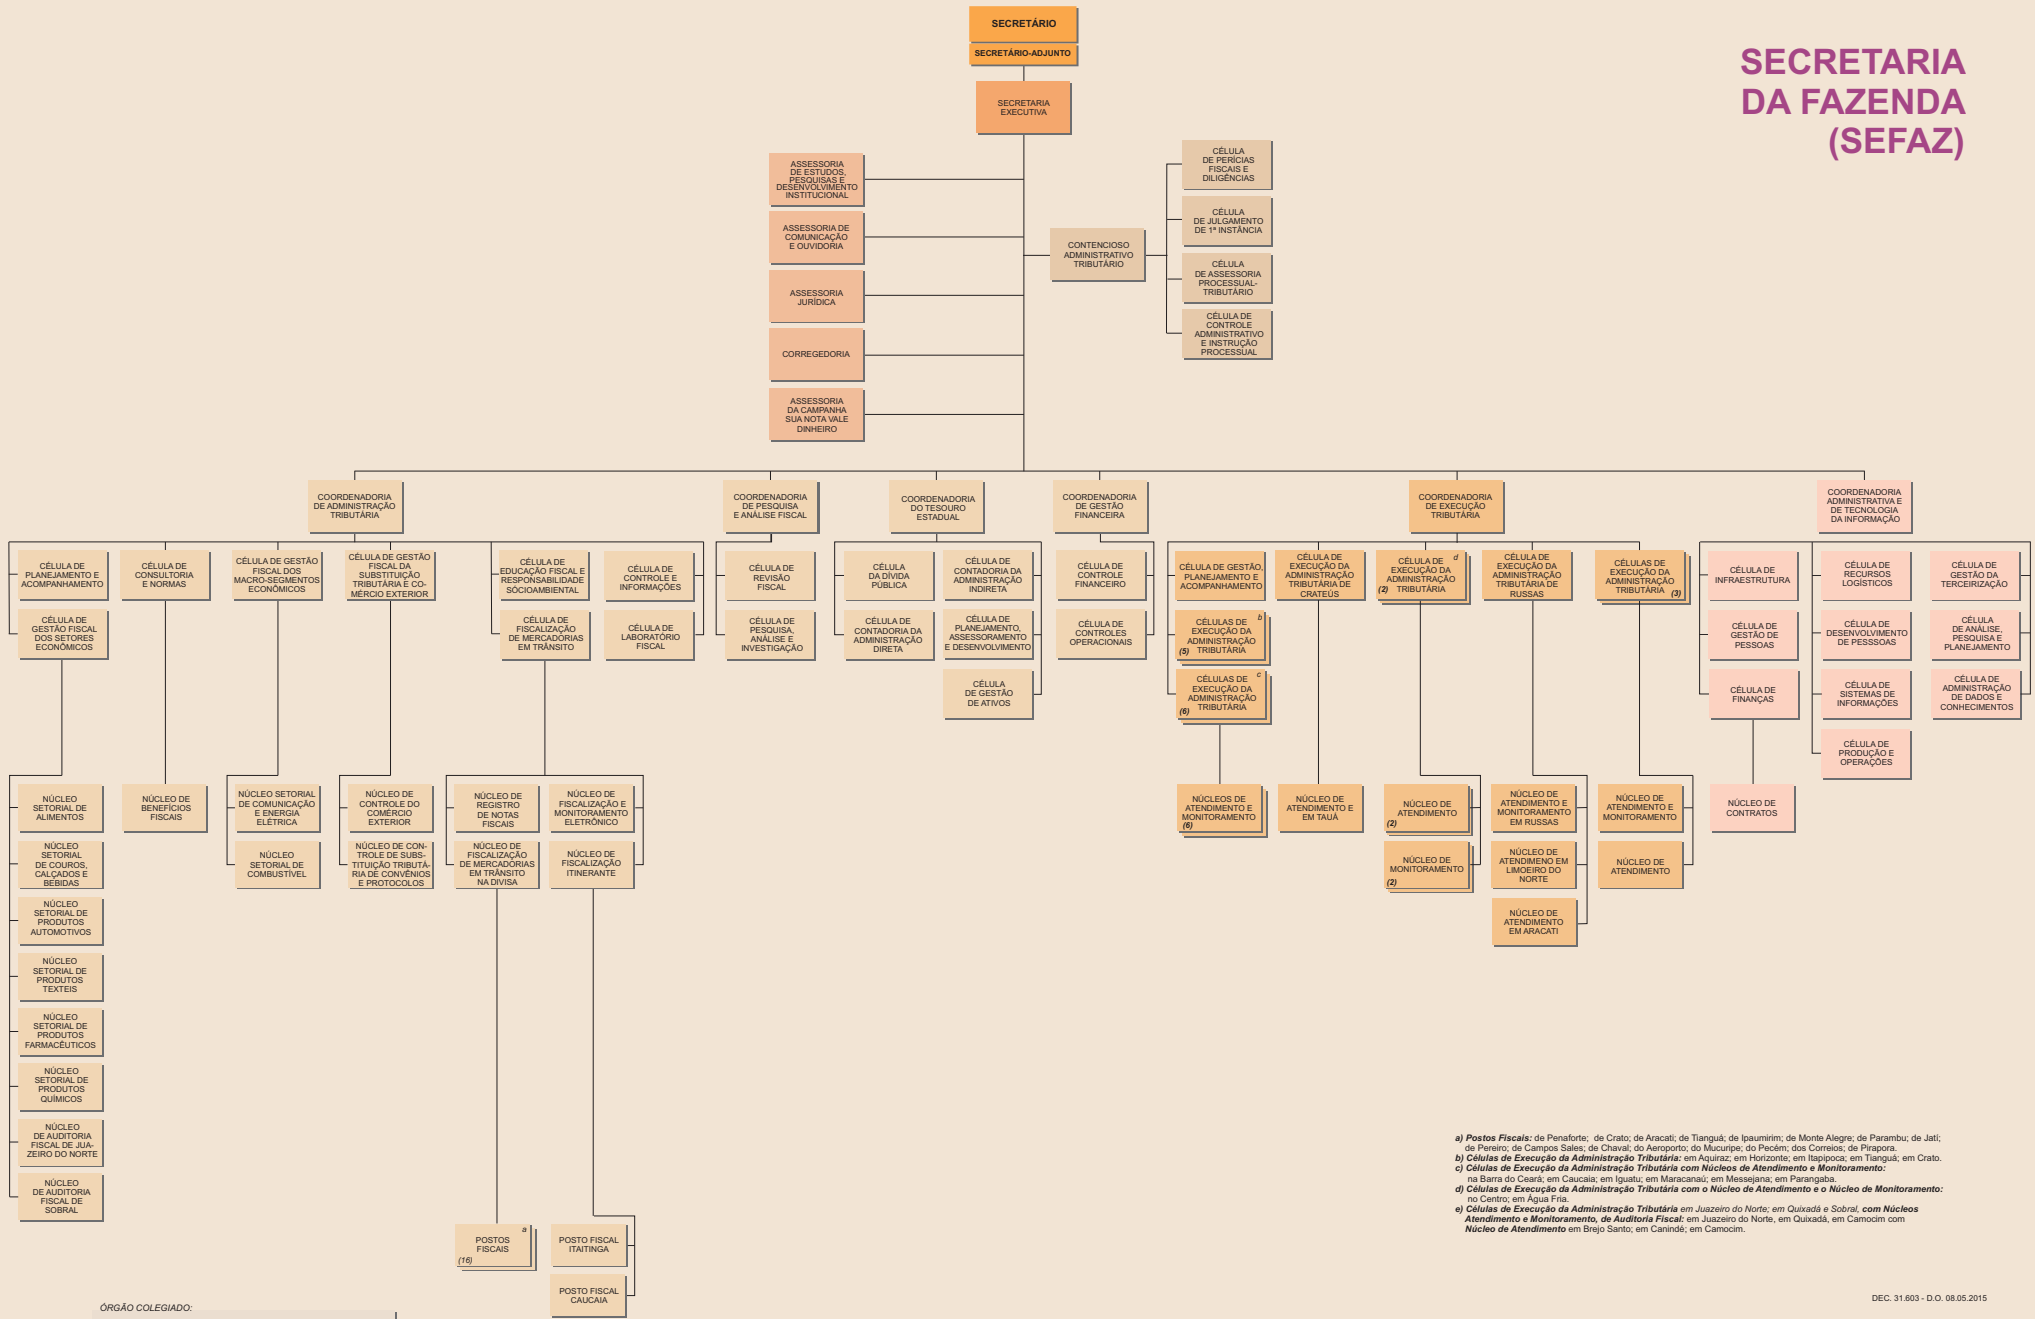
SECRETARIA DA FAZENDA (SEFAZ)

SECRETÁRIO
SECRETÁRIO-ADJUNTO
SECRETARIA EXECUTIVA

ASSESSORIA DE ESTUDOS, PESQUISAS E DESENVOLVIMENTO INSTITUCIONAL
ASSESSORIA DE COMUNICAÇÃO E OUVIDORIA
ASSESSORIA JURÍDICA
CORREGEDORIA
ASSESSORIA DA CAMPANHA SUA NOTA VALE DINHEIRO

CONTENCIOSO ADMINISTRATIVO TRIBUTÁRIO
CÉLULA DE PERÍCIAS FISCAIS E DILIGÊNCIAS
CÉLULA DE JULGAMENTO DE 1ª INSTÂNCIA
CÉLULA DE ASSESSORIA PROCESSUAL-TRIBUTÁRIO
CÉLULA DE CONTROLE ADMINISTRATIVO E INSTRUÇÃO PROCESSUAL

COORDENADORIA DE ADMINISTRAÇÃO TRIBUTÁRIA
CÉLULA DE PLANEJAMENTO E ACOMPANHAMENTO
CÉLULA DE GESTÃO FISCAL DOS SETORES ECONÔMICOS
CÉLULA DE CONSULTORIA E NORMAS
CÉLULA DE GESTÃO FISCAL DOS MACRO-SEGMENTOS ECONÔMICOS
CÉLULA DE GESTÃO FISCAL DA SUBSTITUIÇÃO TRIBUTÁRIA E COMÉRCIO EXTERIOR
CÉLULA DE EDUCAÇÃO FISCAL E RESPONSABILIDADE SÓCIOAMBIENTAL
CÉLULA DE FISCALIZAÇÃO DE MERCADORIAS EM TRÂNSITO
CÉLULA DE CONTROLE E INFORMAÇÕES
CÉLULA DE LABORATÓRIO FISCAL
NÚCLEO SETORIAL DE ALIMENTOS
NÚCLEO SETORIAL DE COUROS, CALÇADOS E BEBIDAS
NÚCLEO DE SETORIAL DE PRODUTOS AUTOMOTIVOS
NÚCLEO SETORIAL DE PRODUTOS TEXTEIS
NÚCLEO SETORIAL DE PRODUTOS FARMACÊUTICOS
NÚCLEO SETORIAL DE PRODUTOS QUÍMICOS
NÚCLEO DE AUDITORIA FISCAL DE JUAZEIRO DO NORTE
NÚCLEO DE AUDITORIA FISCAL DE SOBRAL
NÚCLEO DE BENEFÍCIOS FISCAIS
NÚCLEO SETORIAL DE COMUNICAÇÃO E ENERGIA ELÉTRICA
NÚCLEO SETORIAL DE COMBUSTÍVEL
NÚCLEO DE CONTROLE DO COMÉRCIO EXTERIOR
NÚCLEO DE CONTROLE DE SUBSTITUIÇÃO TRIBUTÁRIA DE CONVÊNIOS E PROTOCOLOS
NÚCLEO DE REGISTRO DE NOTAS FISCAIS
NÚCLEO DE FISCALIZAÇÃO DE MERCADORIAS EM TRÂNSITO NA DIVISA
NÚCLEO DE FISCALIZAÇÃO E MONITORAMENTO ELETRÔNICO
NÚCLEO DE FISCALIZAÇÃO ITINERANTE
POSTOS FISCAIS a (16)
POSTO FISCAL ITAITINGA
POSTO FISCAL CAUCAIA

COORDENADORIA DE PESQUISA E ANÁLISE FISCAL
CÉLULA DE REVISÃO FISCAL
CÉLULA DE PESQUISA, ANÁLISE E INVESTIGAÇÃO

COORDENADORIA DO TESOURO ESTADUAL
CÉLULA DA DÍVIDA PÚBLICA
CÉLULA DE CONTADORIA DA ADMINISTRAÇÃO DIRETA
CÉLULA DE CONTADORIA DA ADMINISTRAÇÃO INDIRETA
CÉLULA DE PLANEJAMENTO, ASSESSORAMENTO E DESENVOLVIMENTO
CÉLULA DE GESTÃO DE ATIVOS

COORDENADORIA DE GESTÃO FINANCEIRA
CÉLULA DE CONTROLE FINANCEIRO
CÉLULA DE CONTROLES OPERACIONAIS

COORDENADORIA DE EXECUÇÃO TRIBUTÁRIA
CÉLULA DE GESTÃO, PLANEJAMENTO E ACOMPANHAMENTO
CÉLULAS DE EXECUÇÃO DA ADMINISTRAÇÃO TRIBUTÁRIA b (5)
CÉLULAS DE EXECUÇÃO DA ADMINISTRAÇÃO TRIBUTÁRIA c (6)
NÚCLEOS DE ATENDIMENTO E MONITORAMENTO (6)
CÉLULA DE EXECUÇÃO DA ADMINISTRAÇÃO TRIBUTÁRIA DE CRATEÚS
NÚCLEO DE ATENDIMENTO E EM TAUÁ
CÉLULA DE EXECUÇÃO DA ADMINISTRAÇÃO TRIBUTÁRIA d (2)
NÚCLEO DE ATENDIMENTO (2)
NÚCLEO DE MONITORAMENTO (2)
CÉLULA DE EXECUÇÃO DA ADMINISTRAÇÃO TRIBUTÁRIA DE RUSSAS
NÚCLEO DE ATENDIMENTO E MONITORAMENTO EM RUSSAS
NÚCLEO DE ATENDIMENO EM LIMOEIRO DO NORTE
NÚCLEO DE ATENDIMENTO EM ARACATI
CÉLULAS DE EXECUÇÃO DA ADMINISTRAÇÃO TRIBUTÁRIA (3)
NÚCLEO DE ATENDIMENTO E MONITORAMENTO
NÚCLEO DE ATENDIMENTO

COORDENADORIA ADMINISTRATIVA E DE TECNOLOGIA DA INFORMAÇÃO
CÉLULA DE INFRAESTRUTURA
CÉLULA DE GESTÃO DE PESSOAS
CÉLULA DE FINANÇAS
NÚCLEO DE CONTRATOS
CÉLULA DE RECURSOS LOGÍSTICOS
CÉLULA DE DESENVOLVIMENTO DE PESSSOAS
CÉLULA DE SISTEMAS DE INFORMAÇÕES
CÉLULA DE PRODUÇÃO E OPERAÇÕES
CÉLULA DE GESTÃO DA TERCEIRIZAÇÃO
CÉLULA DE ANÁLISE, PESQUISA E PLANEJAMENTO
CÉLULA DE ADMINISTRAÇÃO DE DADOS E CONHECIMENTOS

a) Postos Fiscais: de Penaforte; de Crato; de Aracati; de Tianguá; de Ipaumirim; de Monte Alegre; de Parambu; de Jatí; de Pereiro; de Campos Sales; de Chaval; do Aeroporto; do Mucuripe; do Pecém; dos Correios; de Pirapora.
b) Células de Execução da Administração Tributária: em Aquiraz; em Horizonte; em Itapipoca; em Tianguá; em Crato.
c) Células de Execução da Administração Tributária com Núcleos de Atendimento e Monitoramento: na Barra do Ceará; em Caucaia; em Iguatu; em Maracanaú; em Messejana; em Parangaba.
d) Células de Execução da Administração Tributária com o Núcleo de Atendimento e o Núcleo de Monitoramento: no Centro; em Água Fria.
e) Células de Execução da Administração Tributária em Juazeiro do Norte; em Quixadá e Sobral, com Núcleos Atendimento e Monitoramento, de Auditoria Fiscal: em Juazeiro do Norte, em Quixadá, em Camocim com Núcleo de Atendimento em Brejo Santo; em Canindé; em Camocim.

DEC. 31.603 - D.O. 08.05.2015

ÓRGÃO COLEGIADO: